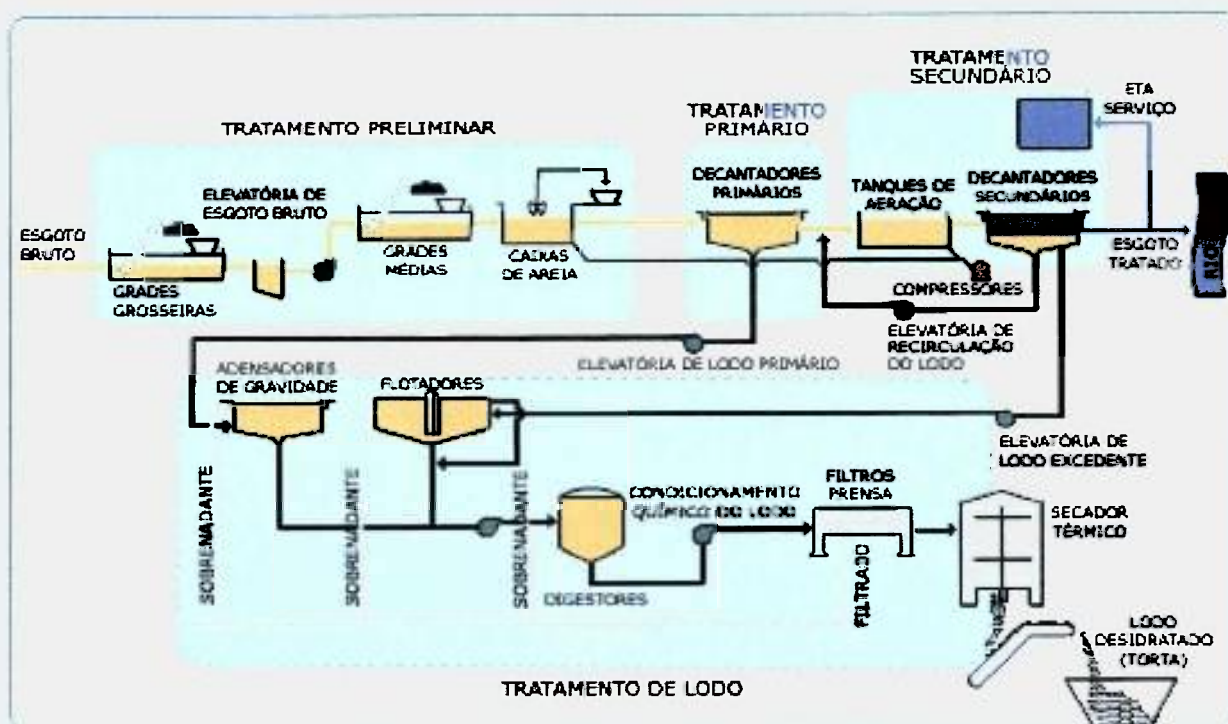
TRATAMENTO SECUNDÁRIO

ETA SERVIÇO

TRATAMENTO PRELIMINAR

TRATAMENTO PRIMÁRIO

DECANTADORES PRIMÁRIOS

TANQUES DE AERAÇÃO

DECANTADORES SECUNDÁRIOS

ELEVATÓRIA DE ESGOTO BRUTO

ESGOTO BRUTO

GRADES MÉDIAS

CAIXAS DE AREIA

ESGOTO TRATADO

RIO

GRADES GROSSEIRAS

COMPRESSORES

ELEVATÓRIA DE RECIRCULAÇÃO DO LODO

ELEVATÓRIA DE LODO PRIMÁRIO

ADENSADORES DE GRAVIDADE

FLOTADORES

ELEVATÓRIA DE LODO EXCEDENTE

SOBRENADANTE

SOBRENADANTE

SOBRENADANTE

CONDICIONAMENTO QUÍMICO DO LODO

FILTROS PRENSA

SECADOR TÉRMICO

FILTRADO

DIGESTORES

LODO DESIDRATADO (TORTA)

TRATAMENTO DE LODO